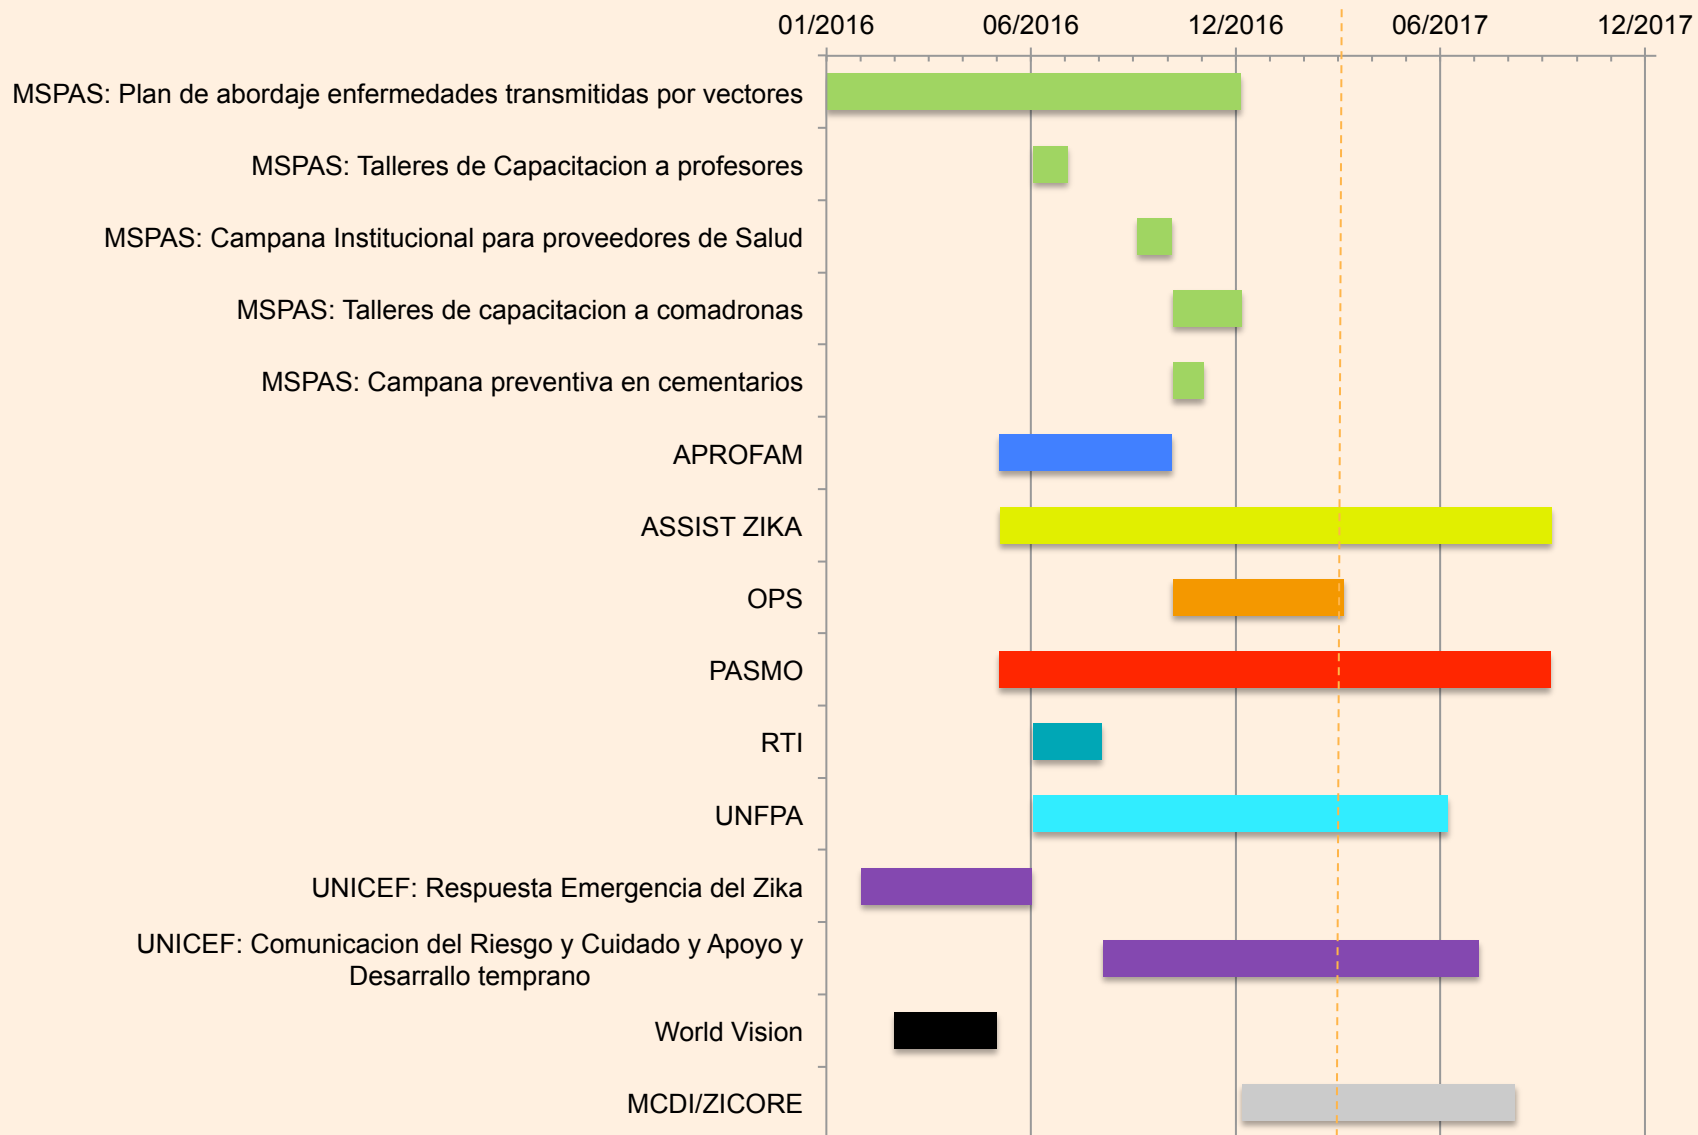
01/2016 06/2016 12/2016 06/2017 12/2017

MSPAS: Plan de abordaje enfermedades transmitidas por vectores

MSPAS: Talleres de Capacitacion a profesores

MSPAS: Campana Institucional para proveedores de Salud

MSPAS: Talleres de capacitacion a comadronas

MSPAS: Campana preventiva en cementarios

APROFAM

ASSIST ZIKA

OPS

PASMO

RTI

UNFPA

UNICEF: Respuesta Emergencia del Zika

UNICEF: Comunicacion del Riesgo y Cuidado y Apoyo y Desarrallo temprano

World Vision

MCDI/ZICORE